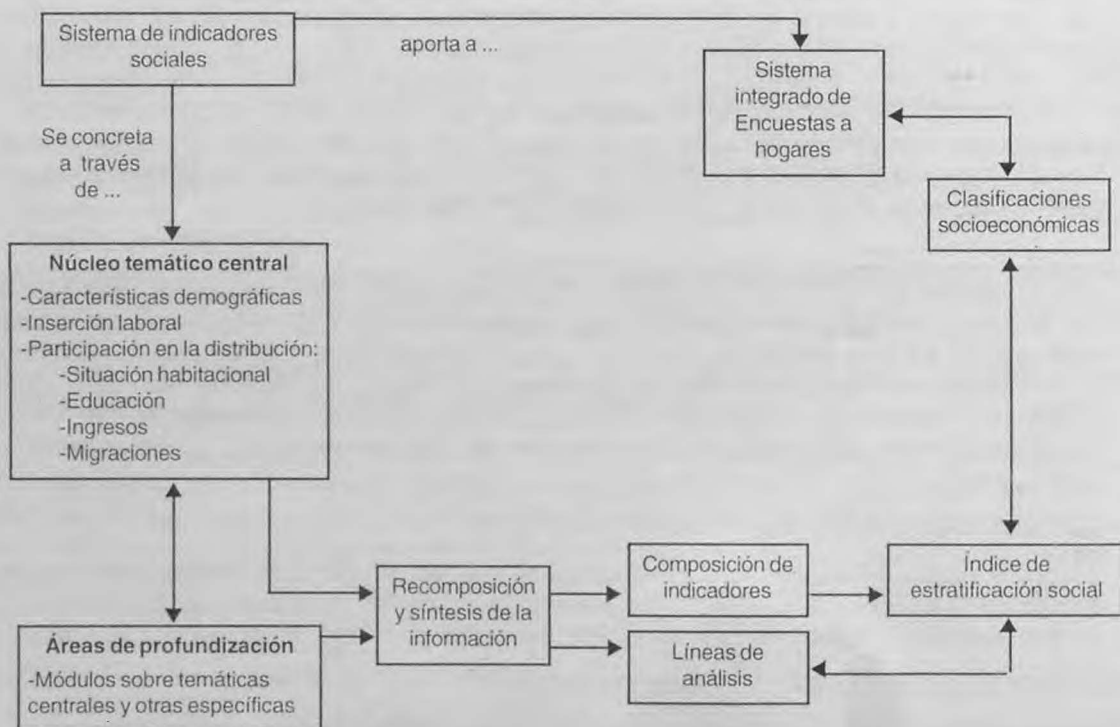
Sistema de indicadores sociales

aporta a ...

Sistema integrado de Encuestas a hogares

Se concreta a través de ...

Clasificaciones socioeconómicas

Núcleo temático central
-Características demográficas
-Inserción laboral
-Participación en la distribución:
-Situación habitacional
-Educación
-Ingresos
-Migraciones

Recomposición y síntesis de la información

Composición de indicadores

Índice de estratificación social

Áreas de profundización
-Módulos sobre temáticas centrales y otras específicas

Líneas de análisis